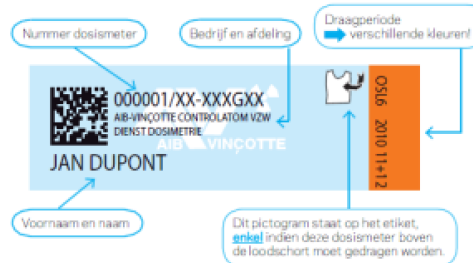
Nummer dosismeter

Bedrijf en afdeling

Draagperiode verschillende kleuren!

000001/XX-XXXGXX
AIB-VINÇOTTE CONTROLATOM VZW
DIENST DOSIMETRIE

AIB VINÇOTTE

JAN DUPONT

OS6 2010 11+12

Voornaam en naam

Dit pictogram staat op het etiket, enkel indien deze dosismeter boven de loodschort moet gedragen worden.